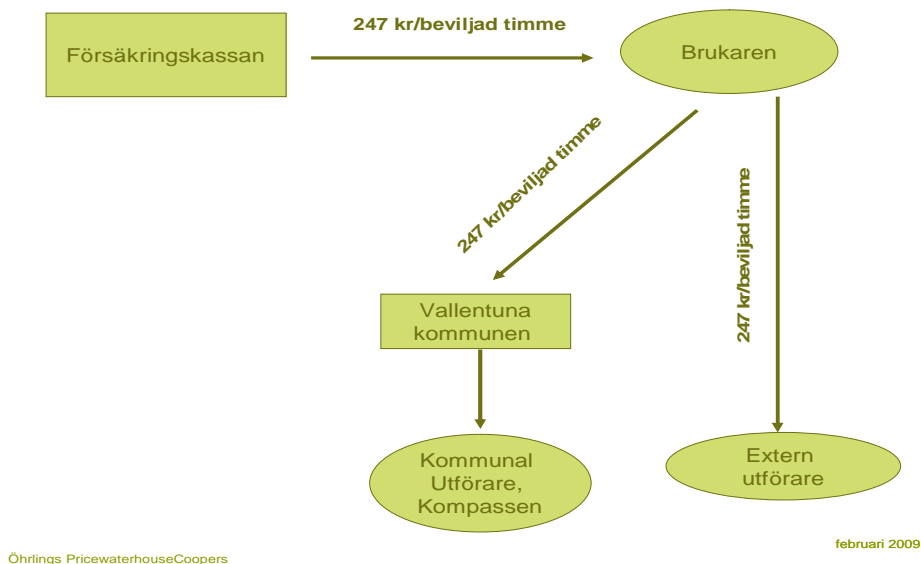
Försäkringskassan

247 kr/beviljad timme

Brukaren

247 kr/beviljad timme

247 kr/beviljad timme

Vallentuna kommunen

Kommunal Utförare, Kompassen

Extern utförare

februari 2009

Öhrlings PricewaterhouseCoopers